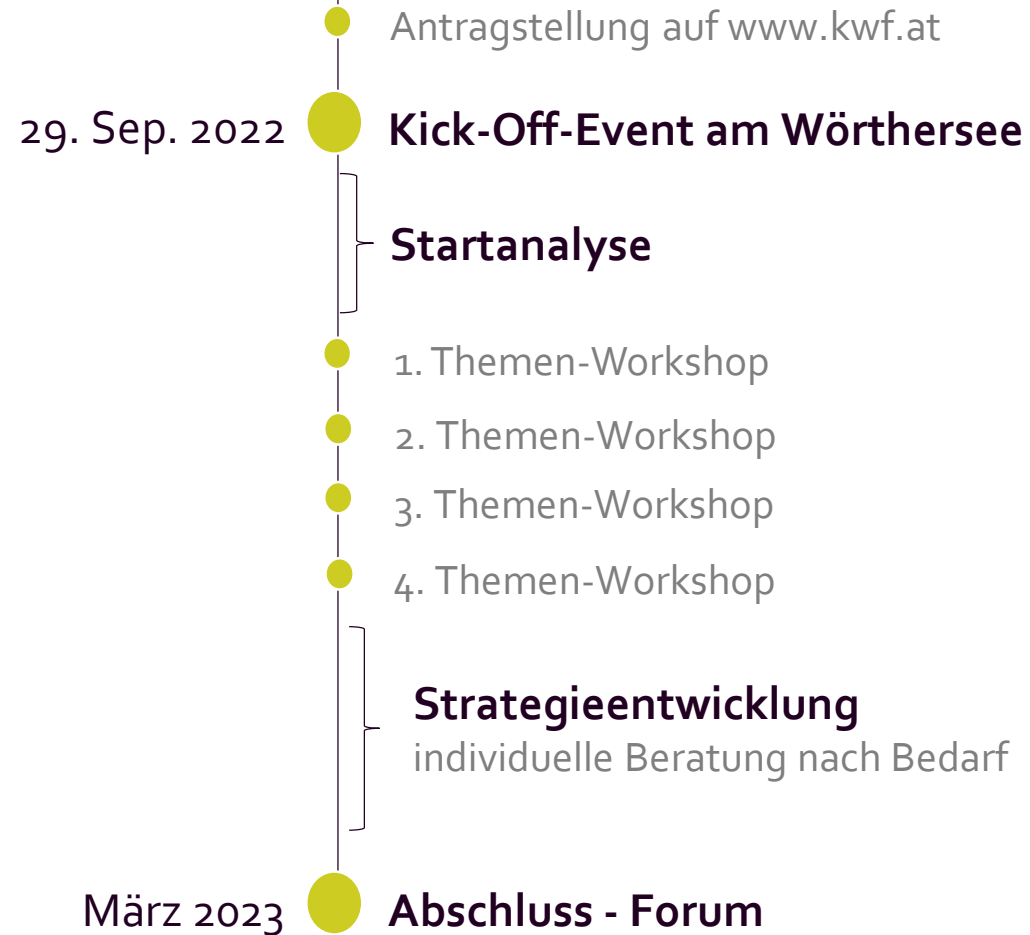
Antragstellung auf www.kwf.at

29. Sep. 2022 Kick-Off-Event am Wörthersee

Startanalyse

1. Themen-Workshop

2. Themen-Workshop

3. Themen-Workshop

4. Themen-Workshop

Strategieentwicklung
individuelle Beratung nach Bedarf

März 2023 Abschluss - Forum